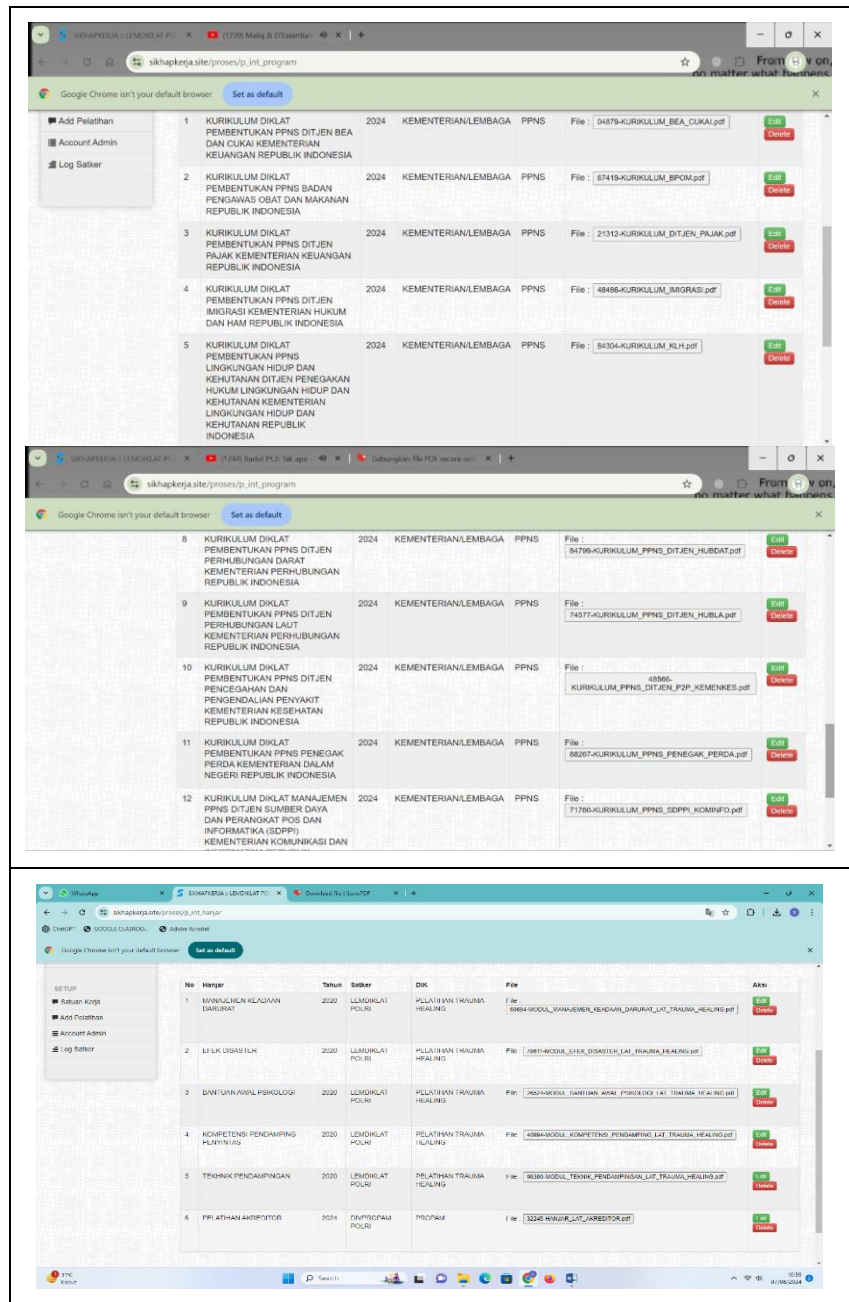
SIKHAPKERJA :: LEMDIKLAT PO ×   (1229) Maliq & D'Essential ×   +

sikhapkerja.site/proses/p_int_program

From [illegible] on, no matter what happens

Google Chrome isn't your default browser   Set as default

Add Pelatihan
Account Admin
Log Satker

| | | | | | | |
|---|---|---|---|---|---|---|
| 1 | KURIKULUM DIKLAT PEMBENTUKAN PPNS DITJEN BEA DAN CUKAI KEMENTERIAN KEUANGAN REPUBLIK INDONESIA | 2024 | KEMENTERIAN/LEMBAGA | PPNS | File : 04879-KURIKULUM_BEA_CUKAI.pdf | Edit Delete |
| 2 | KURIKULUM DIKLAT PEMBENTUKAN PPNS BADAN PENGAWAS OBAT DAN MAKANAN REPUBLIK INDONESIA | 2024 | KEMENTERIAN/LEMBAGA | PPNS | File : 67419-KURIKULUM_BPOM.pdf | Edit Delete |
| 3 | KURIKULUM DIKLAT PEMBENTUKAN PPNS DITJEN PAJAK KEMENTERIAN KEUANGAN REPUBLIK INDONESIA | 2024 | KEMENTERIAN/LEMBAGA | PPNS | File : 21312-KURIKULUM_DITJEN_PAJAK.pdf | Edit Delete |
| 4 | KURIKULUM DIKLAT PEMBENTUKAN PPNS DITJEN IMIGRASI KEMENTERIAN HUKUM DAN HAM REPUBLIK INDONESIA | 2024 | KEMENTERIAN/LEMBAGA | PPNS | File : 48466-KURIKULUM_IMIGRASI.pdf | Edit Delete |
| 5 | KURIKULUM DIKLAT PEMBENTUKAN PPNS LINGKUNGAN HIDUP DAN KEHUTANAN DITJEN PENEGAKAN HUKUM LINGKUNGAN HIDUP DAN KEHUTANAN KEMENTERIAN LINGKUNGAN HIDUP DAN KEHUTANAN REPUBLIK INDONESIA | 2024 | KEMENTERIAN/LEMBAGA | PPNS | File : 84304-KURIKULUM_KLH.pdf | Edit Delete |

SIKHAPKERJA :: LEMDIKLAT PO ×   (1244) Badut PL2: lak apa ×   Gabungkan file PDF secara onl ×   +

sikhapkerja.site/proses/p_int_program

From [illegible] on, no matter what happens

Google Chrome isn't your default browser   Set as default

| | | | | | | |
|---|---|---|---|---|---|---|
| 8 | KURIKULUM DIKLAT PEMBENTUKAN PPNS DITJEN PERHUBUNGAN DARAT KEMENTERIAN PERHUBUNGAN REPUBLIK INDONESIA | 2024 | KEMENTERIAN/LEMBAGA | PPNS | File : 84799-KURIKULUM_PPNS_DITJEN_HUBDAT.pdf | Edit Delete |
| 9 | KURIKULUM DIKLAT PEMBENTUKAN PPNS DITJEN PERHUBUNGAN LAUT KEMENTERIAN PERHUBUNGAN REPUBLIK INDONESIA | 2024 | KEMENTERIAN/LEMBAGA | PPNS | File : 74577-KURIKULUM_PPNS_DITJEN_HUBLA.pdf | Edit Delete |
| 10 | KURIKULUM DIKLAT PEMBENTUKAN PPNS DITJEN PENCEGAHAN DAN PENGENDALIAN PENYAKIT KEMENTERIAN KESEHATAN REPUBLIK INDONESIA | 2024 | KEMENTERIAN/LEMBAGA | PPNS | File : 48566-KURIKULUM_PPNS_DITJEN_P2P_KEMENKES.pdf | Edit Delete |
| 11 | KURIKULUM DIKLAT PEMBENTUKAN PPNS PENEGAK PERDA KEMENTERIAN DALAM NEGERI REPUBLIK INDONESIA | 2024 | KEMENTERIAN/LEMBAGA | PPNS | File : 88267-KURIKULUM_PPNS_PENEGAK_PERDA.pdf | Edit Delete |
| 12 | KURIKULUM DIKLAT MANAJEMEN PPNS DITJEN SUMBER DAYA DAN PERANGKAT POS DAN INFORMATIKA (SDPPI) KEMENTERIAN KOMUNIKASI DAN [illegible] | 2024 | KEMENTERIAN/LEMBAGA | PPNS | File : 71760-KURIKULUM_PPNS_SDPPI_KOMINFO.pdf | Edit Delete |

WhatsApp ×   SIKHAPKERJA :: LEMDIKLAT PO ×   Download file | iLovePDF ×   +

sikhapkerja.site/proses/p_int_hanjar

ChatGPT   GOOGLE CLASROO...   Adobe Acrobat

Google Chrome isn't your default browser   Set as default

SETUP
Satuan Kerja
Add Pelatihan
Account Admin
Log Satker

| No | Hanjar | Tahun | Satker | DIK | File | Aksi |
|---|---|---|---|---|---|---|
| 1 | MANAJEMEN KEADAAN DARURAT | 2020 | LEMDIKLAT POLRI | PELATIHAN TRAUMA HEALING | File : 60664-MODUL_MANAJEMEN_KEADAAN_DARURAT_LAT_TRAUMA_HEALING.pdf | Edit Delete |
| 2 | EFEK DISASTER | 2020 | LEMDIKLAT POLRI | PELATIHAN TRAUMA HEALING | File : 70611-MODUL_EFEK_DISASTER_LAT_TRAUMA_HEALING.pdf | Edit Delete |
| 3 | BANTUAN AWAL PSIKOLOGI | 2020 | LEMDIKLAT POLRI | PELATIHAN TRAUMA HEALING | File : 26521-MODUL_BANTUAN_AWAL_PSIKOLOGI_LAT_TRAUMA_HEALING.pdf | Edit Delete |
| 4 | KOMPETENSI PENDAMPING PENYINTAS | 2020 | LEMDIKLAT POLRI | PELATIHAN TRAUMA HEALING | File : 40694-MODUL_KOMPETENSI_PENDAMPING_LAT_TRAUMA_HEALING.pdf | Edit Delete |
| 5 | TEKHNIK PENDAMPINGAN | 2020 | LEMDIKLAT POLRI | PELATIHAN TRAUMA HEALING | File : 98560-MODUL_TEKNIK_PENDAMPINGAN_LAT_TRAUMA_HEALING.pdf | Edit Delete |
| 6 | PELATIHAN AKREDITOR | 2024 | DIVPROPAM POLRI | PROPAM | File : 32245-HANJAR_LAT_AKREDITOR.pdf | Edit Delete |

37°C
Search
10:55
07/08/2024